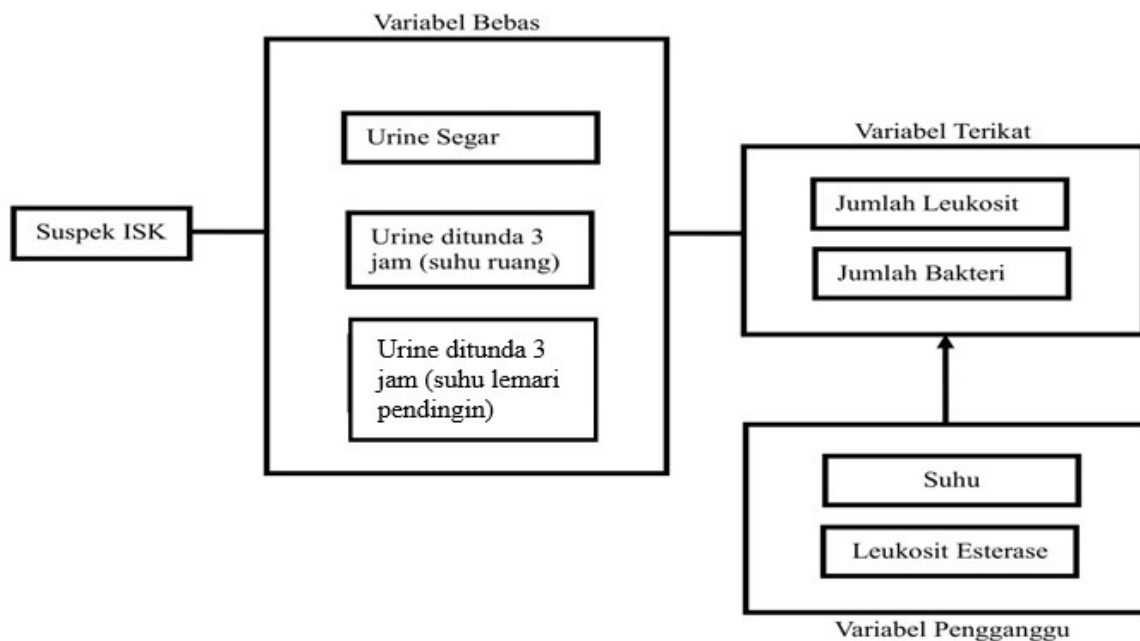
Suspek ISK

Variabel Bebas

Urine Segar

Urine ditunda 3 jam (suhu ruang)

Urine ditunda 3 jam (suhu lemari pendingin)

Variabel Terikat

Jumlah Leukosit

Jumlah Bakteri

Suhu

Leukosit Esterase

Variabel Pengganggu